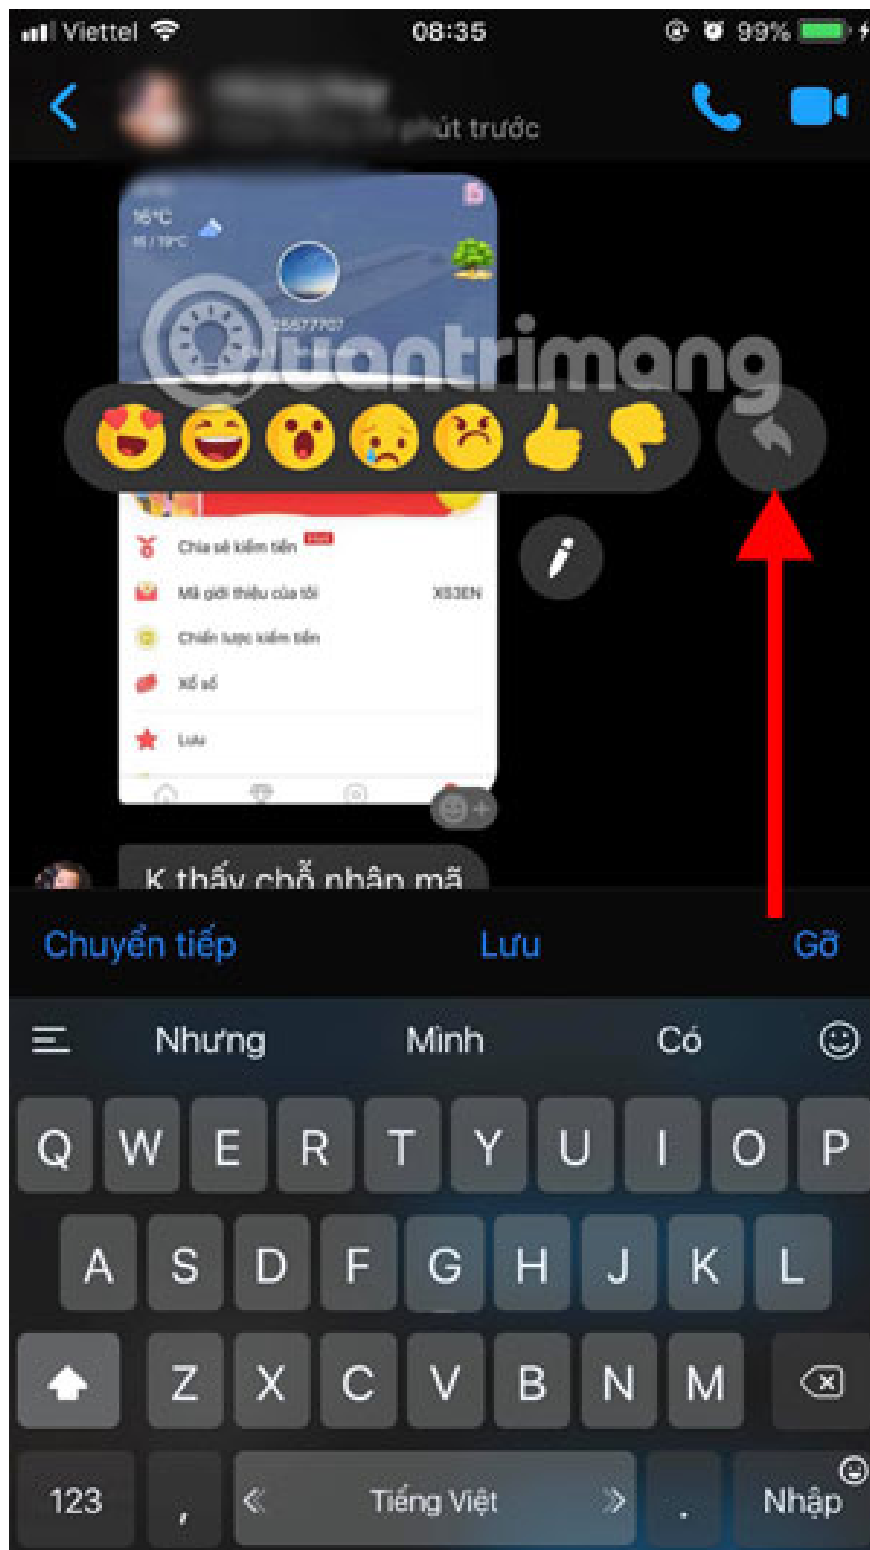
Viettel 08:35 99%

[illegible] phút trước

16°C
16 / 19°C
25677707

uantrimang

Chia sẻ kiếm tiền
Mã giới thiệu của tôi XS3EN
Chiến lược kiếm tiền
Xổ số
Lưu

K thấy chỗ nhận mã

Chuyển tiếp Lưu Gỡ

Nhưng Mình Có

Q W E R T Y U I O P
A S D F G H J K L
Z X C V B N M
123 , Tiếng Việt . Nhập